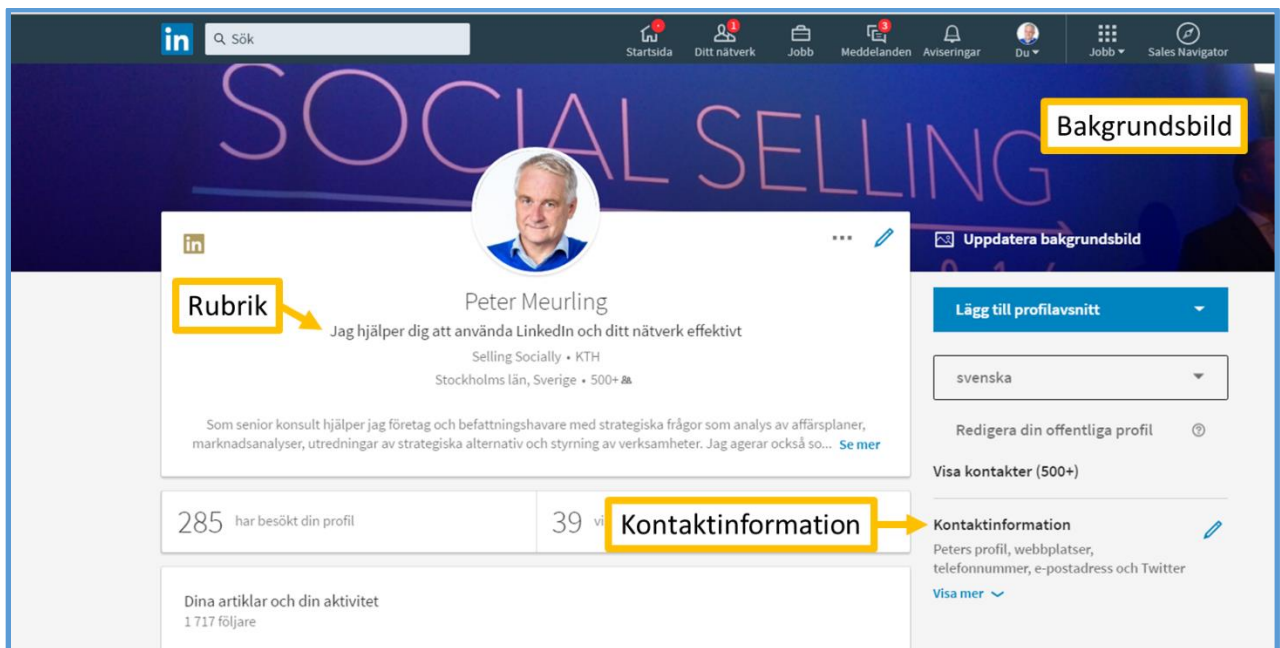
in Sök

Startsida Ditt nätverk 1 Jobb Meddelanden 3 Aviseringar Du Jobb Sales Navigator

SOCIAL SELLING

Bakgrundsbild

in

Uppdatera bakgrundsbild

Rubrik

Peter Meurling

Jag hjälper dig att använda LinkedIn och ditt nätverk effektivt

Selling Socially • KTH

Stockholms län, Sverige • 500+

Som senior konsult hjälper jag företag och befattningshavare med strategiska frågor som analys av affärsplaner, marknadsanalyser, utredningar av strategiska alternativ och styrning av verksamheter. Jag agerar också so... Se mer

285 har besökt din profil

39 vi

Kontaktinformation

Dina artiklar och din aktivitet
1 717 följare

Lägg till profilavsnitt

svenska

Redigera din offentliga profil

Visa kontakter (500+)

Kontaktinformation
Peters profil, webbplatser, telefonnummer, e-postadress och Twitter

Visa mer